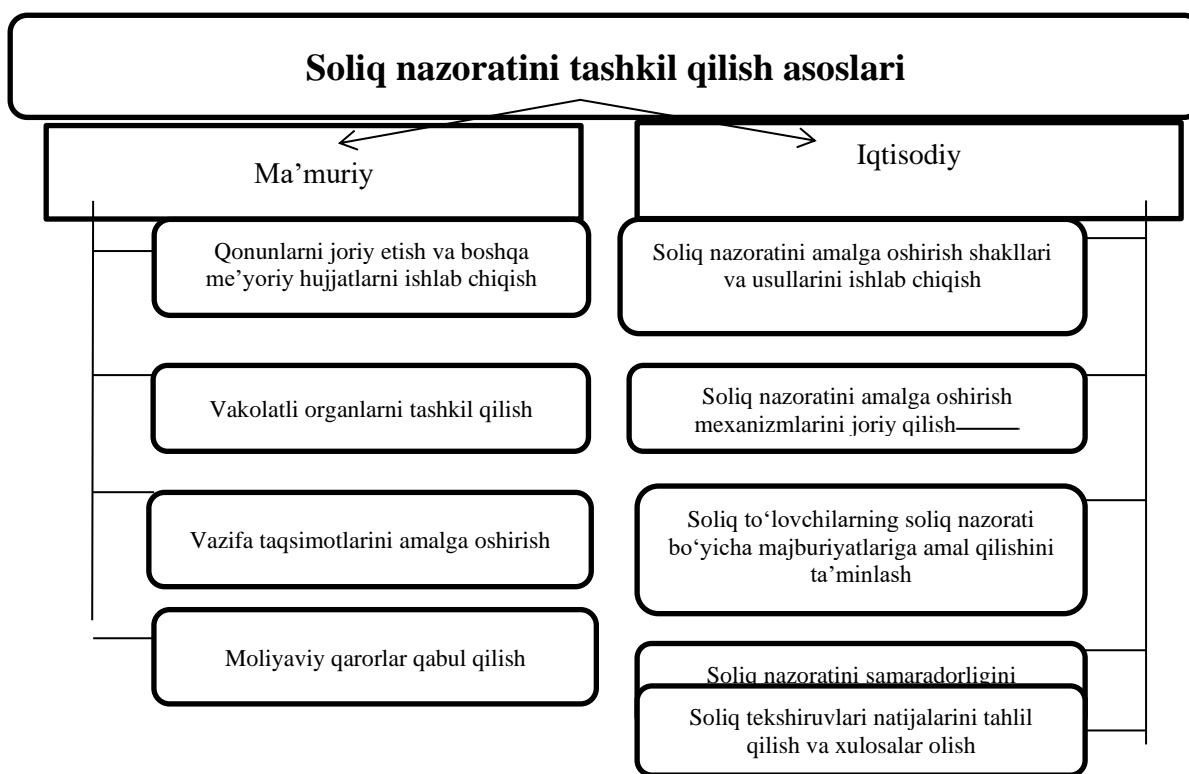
Soliq nazoratini tashkil qilish asoslari

Ma’muriy

Iqtisodiy

Qonunlarni joriy etish va boshqa me’yoriy hujjatlarni ishlab chiqish

Vakolatli organlarni tashkil qilish

Vazifa taqsimotlarini amalga oshirish

Moliyaviy qarorlar qabul qilish

Soliq nazoratini amalga oshirish shakllari va usullarini ishlab chiqish

Soliq nazoratini amalga oshirish mexanizmlarini joriy qilish

Soliq to‘lovchilarning soliq nazorati bo‘yicha majburiyatlariga amal qilishini ta’minlash

Soliq nazoratini samaradorligini

Soliq tekshiruvlari natijalarini tahlil qilish va xulosalar olish